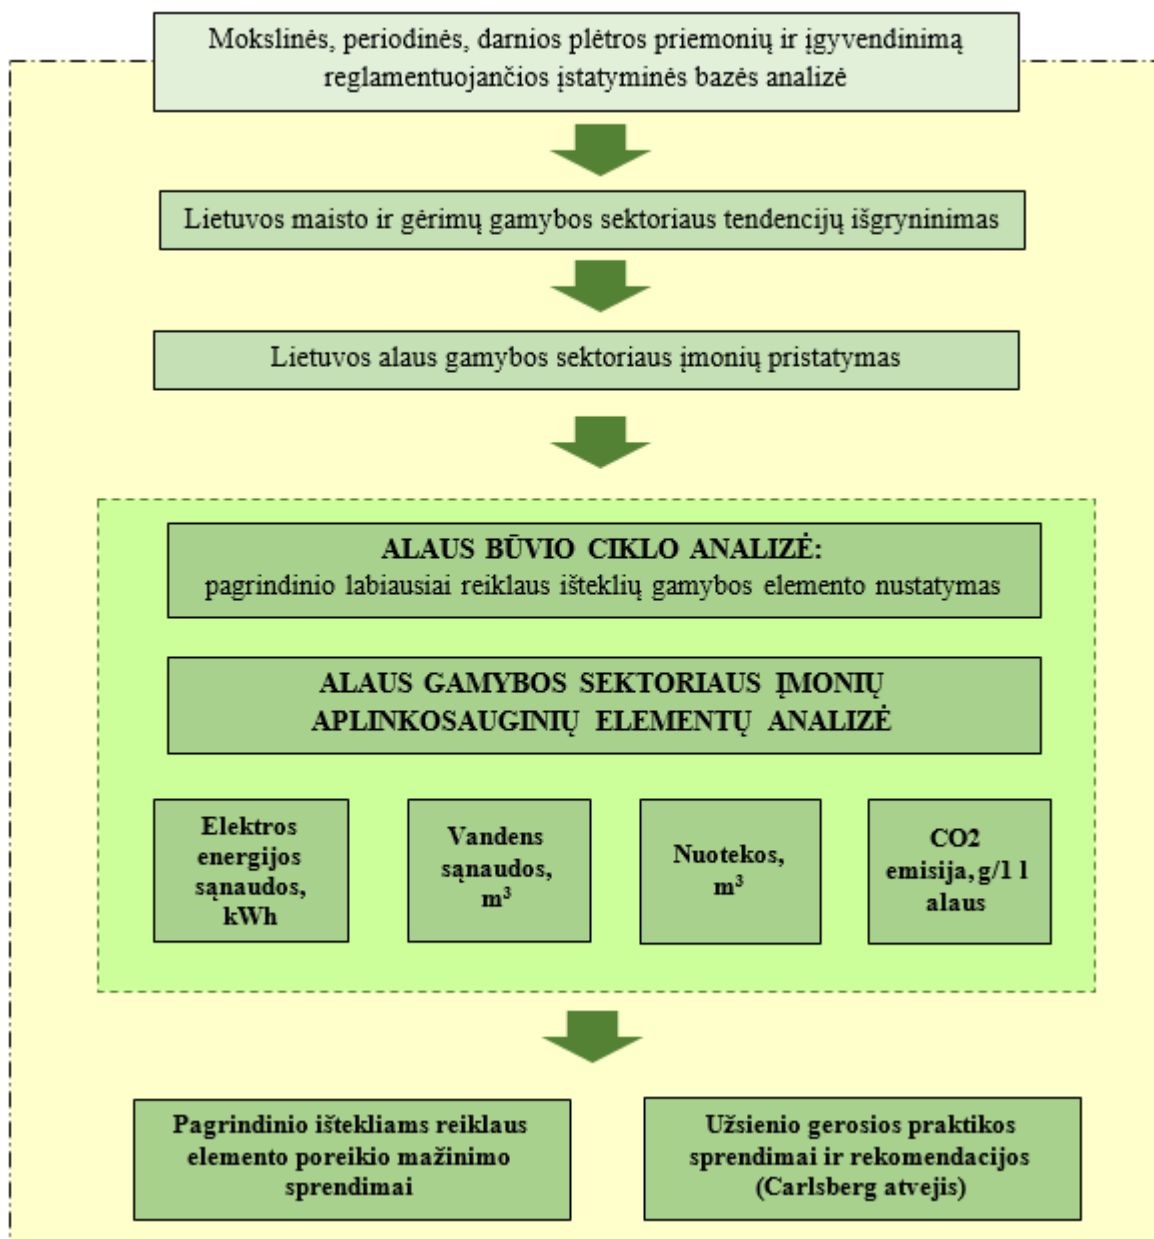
Mokslinės, periodinės, darnios plėtros priemonių ir įgyvendinimą reglamentuojančios įstatyminės bazės analizė

Lietuvos maisto ir gėrimų gamybos sektoriaus tendencijų išgryninimas

Lietuvos alaus gamybos sektoriaus įmonių pristatymas

ALAUS BŪVIO CIKLO ANALIZĖ:
pagrindinio labiausiai reiklaus išteklių gamybos elemento nustatymas

ALAUS GAMYBOS SEKTORIAUS ĮMONIŲ APLINKOSAUGINIŲ ELEMENTŲ ANALIZĖ

Elektros energijos sąnaudos, kWh

Vandens sąnaudos, $m^3$

Nuotekos, $m^3$

CO2 emisija, g/1 l alaus

Pagrindinio ištekliams reiklaus elemento poreikio mažinimo sprendimai

Užsienio gerosios praktikos sprendimai ir rekomendacijos (Carlsberg atvejis)